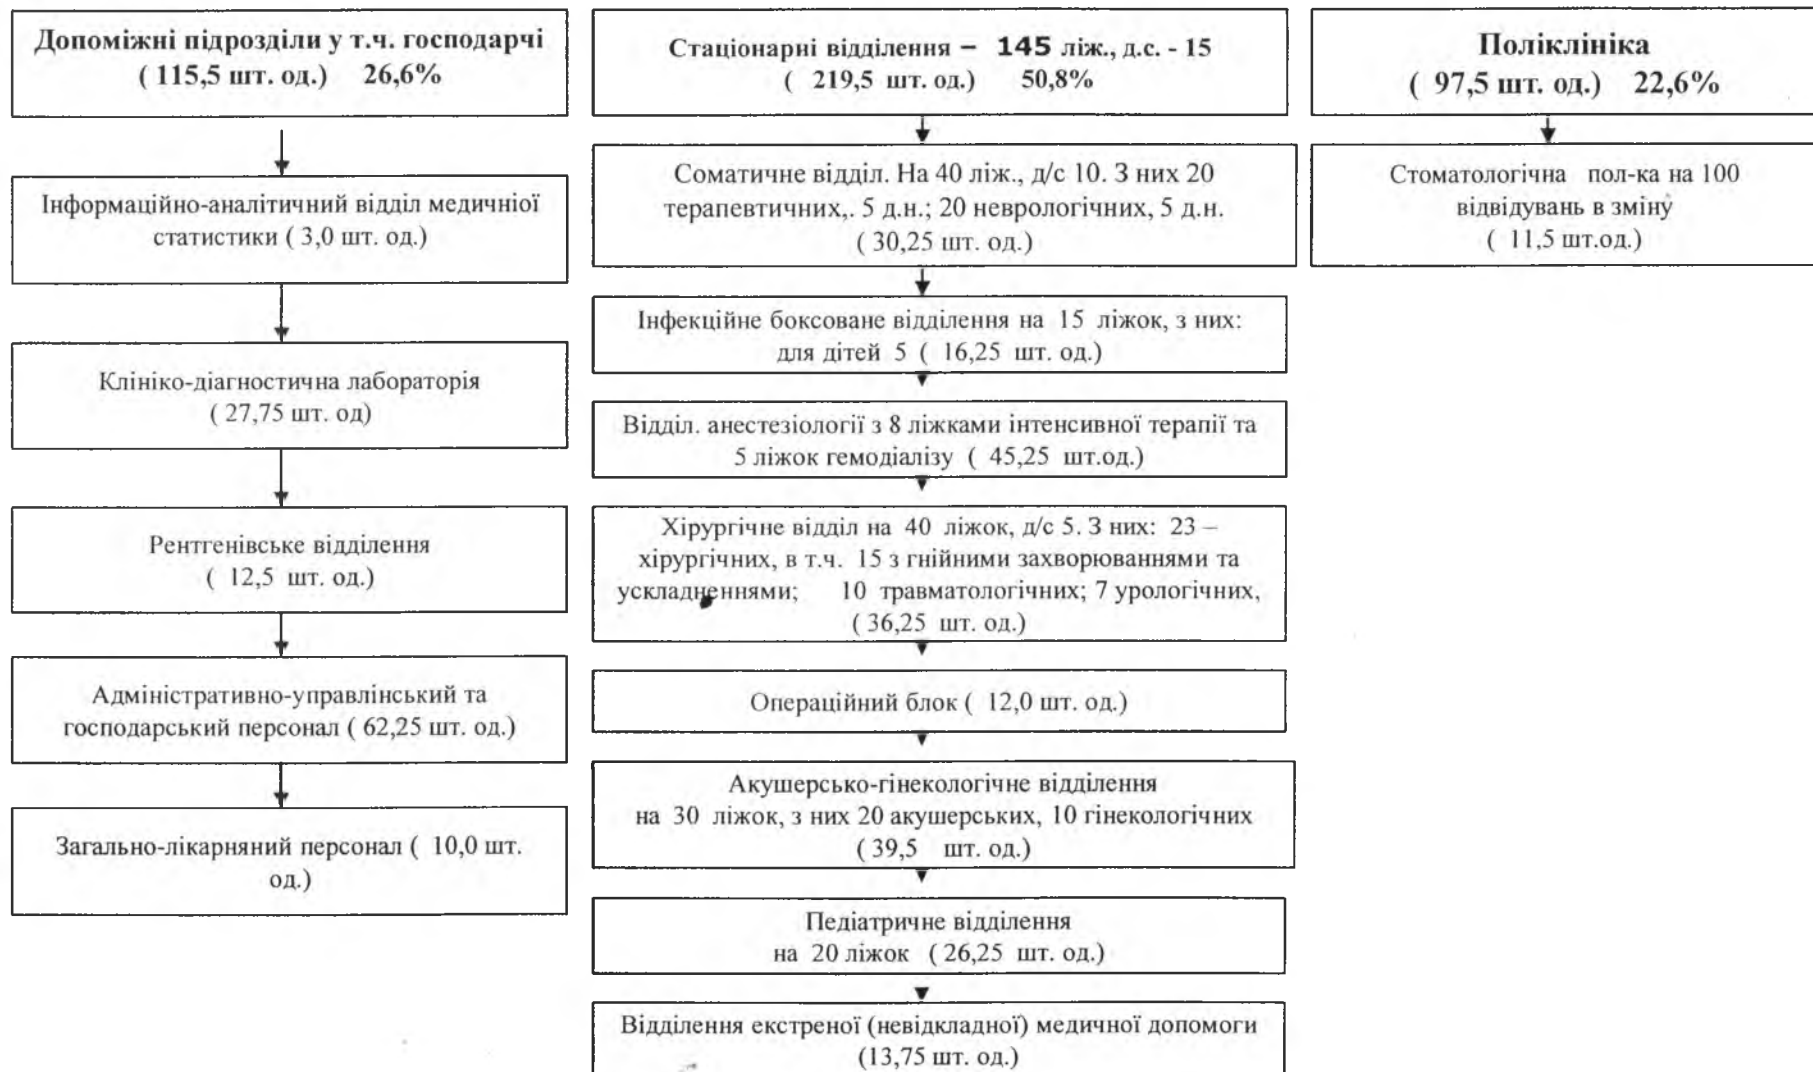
Допоміжні підрозділи у т.ч. господарчі
( 115,5 шт. од.) 26,6%

Інформаційно-аналітичний відділ медичніої статистики ( 3,0 шт. од.)

Клініко-діагностична лабораторія
( 27,75 шт. од)

Рентгенівське відділення
( 12,5 шт. од.)

Адміністративно-управлінський та господарський персонал ( 62,25 шт. од.)

Загально-лікарняний персонал ( 10,0 шт. од.)

Стаціонарні відділення – 145 ліж., д.с. - 15
( 219,5 шт. од.) 50,8%

Соматичне відділ. На 40 ліж., д/с 10. З них 20 терапевтичних,. 5 д.н.; 20 неврологічних, 5 д.н.
( 30,25 шт. од.)

Інфекційне боксоване відділення на 15 ліжок, з них: для дітей 5 ( 16,25 шт. од.)

Відділ. анестезіології з 8 ліжками інтенсивної терапії та 5 ліжок гемодіалізу ( 45,25 шт.од.)

Хірургічне відділ на 40 ліжок, д/с 5. З них: 23 – хірургічних, в т.ч. 15 з гнійними захворюваннями та ускладненнями; 10 травматологічних; 7 урологічних,
( 36,25 шт. од.)

Операційний блок ( 12,0 шт. од.)

Акушерсько-гінекологічне відділення
на 30 ліжок, з них 20 акушерських, 10 гінекологічних
( 39,5 шт. од.)

Педіатричне відділення
на 20 ліжок ( 26,25 шт. од.)

Відділення екстреної (невідкладної) медичної допомоги
(13,75 шт. од.)

Поліклініка
( 97,5 шт. од.) 22,6%

Стоматологічна пол-ка на 100 відвідувань в зміну
( 11,5 шт.од.)